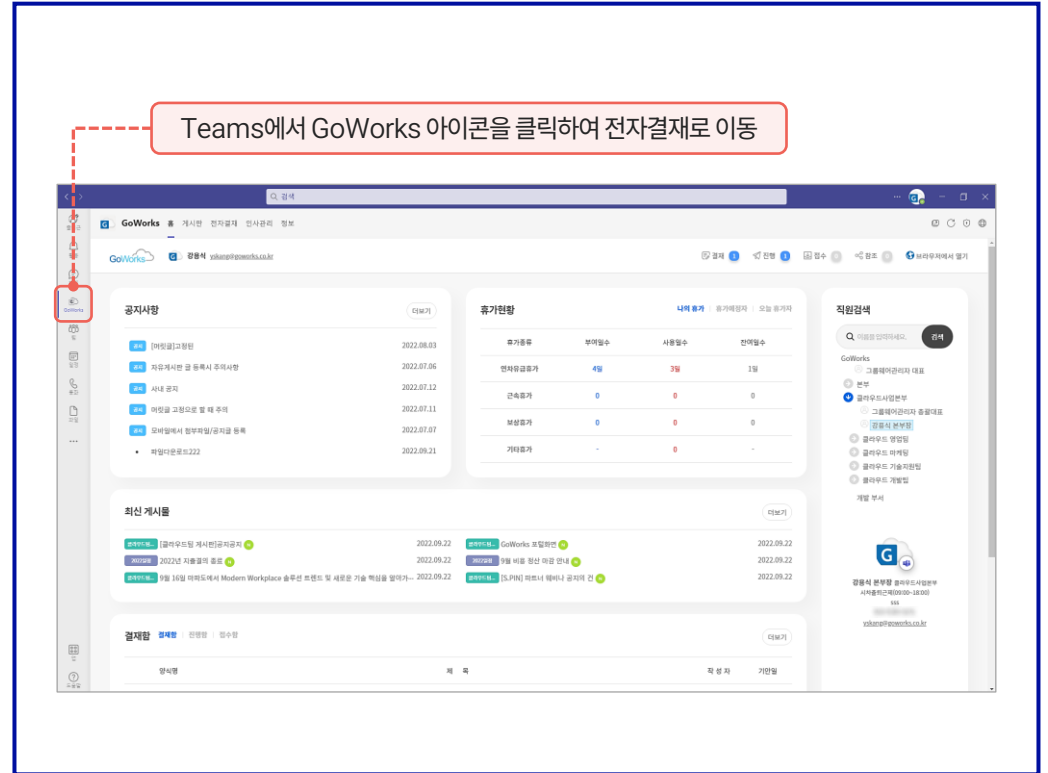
Teams에서 GoWorks 아이콘을 클릭하여 전자결재로 이동

검색

GoWorks 홈 게시판 전자결재 인사관리 정보

GoWorks 강용식 yskang@goworks.co.kr

결재 1 진행 1 접수 0 참조 0 브라우저에서 열기

공지사항 더보기

공지 [머릿글]고정된 2022.08.03
공지 자유게시판 글 등록시 주의사항 2022.07.06
공지 사내 공지 2022.07.12
공지 머릿글 고정으로 할 때 주의 2022.07.11
공지 모바일에서 첨부파일/공지글 등록 2022.07.07
• 파일다운로드222 2022.09.21

휴가현황 나의 휴가 | 휴가예정자 | 오늘 휴가자

| 휴가종류 | 부여일수 | 사용일수 | 잔여일수 |
|---|---|---|---|
| 연차유급휴가 | 4일 | 3일 | 1일 |
| 근속휴가 | 0 | 0 | 0 |
| 보상휴가 | 0 | 0 | 0 |
| 기타휴가 | - | 0 | - |

직원검색
이름을 입력하세요. 검색
GoWorks
그룹웨어관리자 대표
본부
클라우드사업본부
그룹웨어관리자 총괄대표
강용식 본부장
클라우드 영업팀
클라우드 마케팅
클라우드 기술지원팀
클라우드 개발팀
개발 부서

최신 게시물 더보기

[클라우드팀 게시판]공지공지 N 2022.09.22
2022년 지출결의 종료 N 2022.09.22
9월 16일 마케도에서 Modern Workplace 솔루션 트렌드 및 새로운 기술 핵심을 알아가... 2022.09.22
GoWorks 포탈화면 N 2022.09.22
9월 비용 정산 마감 안내 N 2022.09.22
[S.PIN] 파트너 웨비나 공지의 건 N 2022.09.22

강용식 본부장 클라우드사업본부
시차출퇴근제(09:00~18:00)
555
yskang@goworks.co.kr

결재함 결재함 | 진행함 | 접수함 더보기

양식명 제 목 작 성 자 기안일